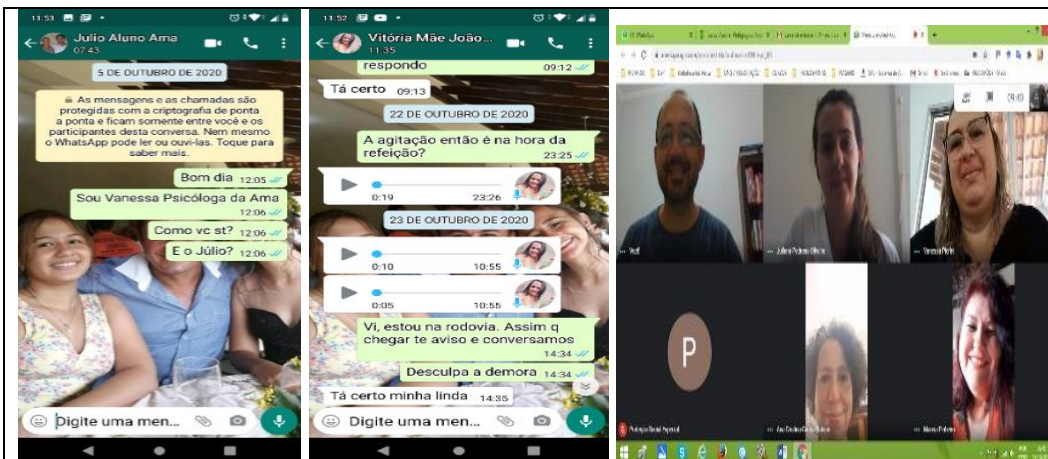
11:53

Julio Aluno Ama
07:43

5 DE OUTUBRO DE 2020

🔒 As mensagens e as chamadas são protegidas com a criptografia de ponta a ponta e ficam somente entre você e os participantes desta conversa. Nem mesmo o WhatsApp pode ler ou ouvi-las. Toque para saber mais.

Bom dia 12:05

Sou Vanessa Psicóloga da Ama 12:06

Como vc st? 12:06

E o Júlio? 12:06

Digite uma men...

11:52

Vitória Mãe João...
11:35

respondo 09:12

Tá certo 09:13

22 DE OUTUBRO DE 2020

A agitação então é na hora da refeição? 23:25

0:19 23:26

23 DE OUTUBRO DE 2020

0:10 10:55

0:05 10:55

Vi, estou na rodovia. Assim q chegar te aviso e conversamos 14:34

Desculpa a demora 14:34

Tá certo minha linda 14:35

Digite uma men...

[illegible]

09:43

P

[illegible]